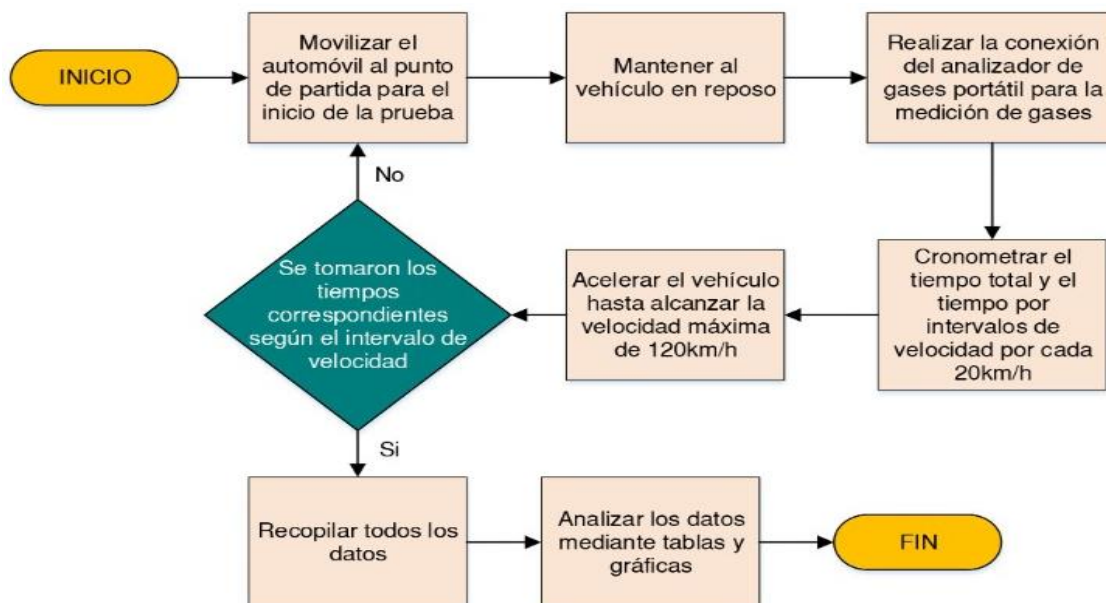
INICIO

Movilizar el automóvil al punto de partida para el inicio de la prueba

Mantener al vehículo en reposo

Realizar la conexión del analizador de gases portátil para la medición de gases

No

Se tomaron los tiempos correspondientes según el intervalo de velocidad

Acelerar el vehículo hasta alcanzar la velocidad máxima de 120km/h

Cronometrar el tiempo total y el tiempo por intervalos de velocidad por cada 20km/h

Si

Recopilar todos los datos

Analizar los datos mediante tablas y gráficas

FIN